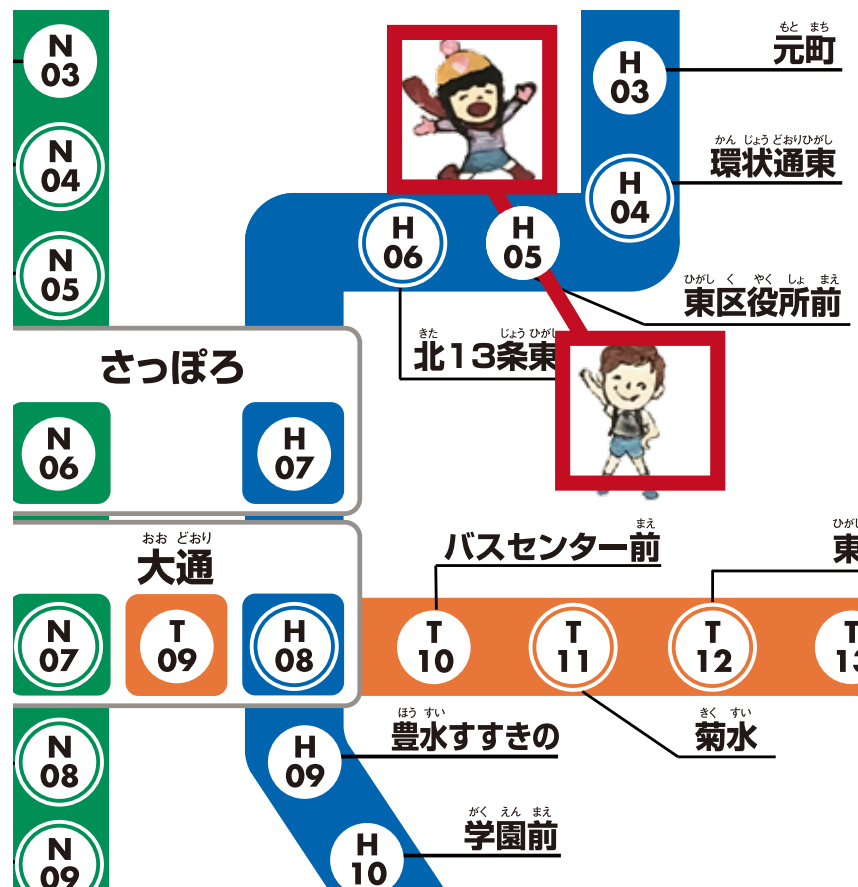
N 03
N 04
N 05

H 03
もと まち
元町

H 04
かん じょう どおり ひがし
環状通東

H 06
H 05

ひがし く やく しょ まえ
東区役所前

きた じょう ひがし
北13条東

さっぽろ
N 06
H 07

おお どおり
大通
N 07
T 09
H 08

まえ
バスセンター前
T 10
T 11
T 12
ひがし
東
T 13

ほう すい
豊水すすきの
H 09

きく すい
菊水

N 08

がく えん まえ
学園前
H 10

N 09